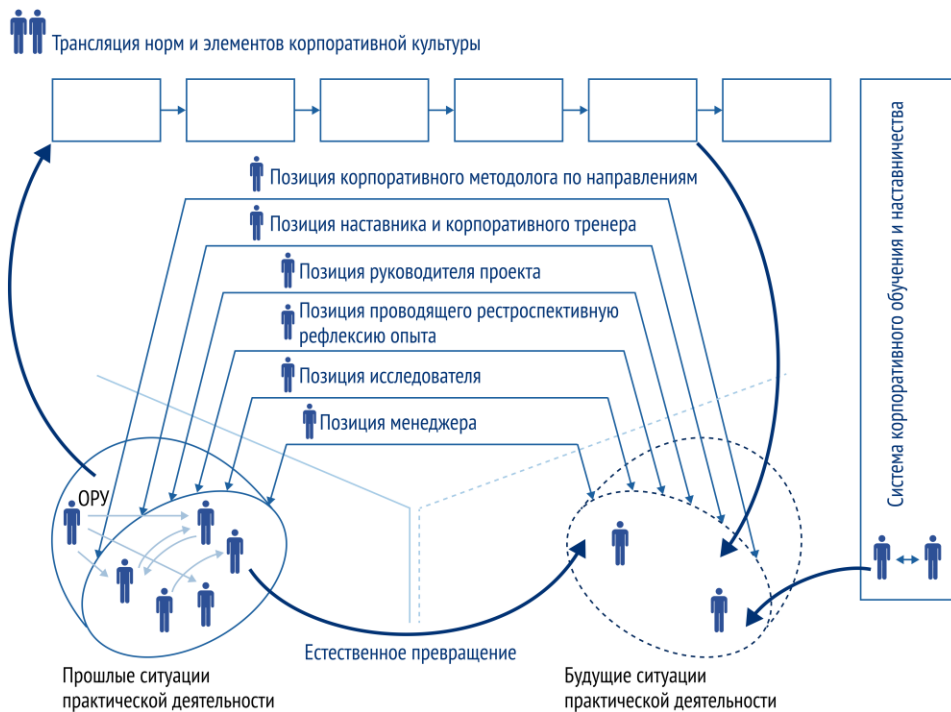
Трансляция норм и элементов корпоративной культуры

Позиция корпоративного методолога по направлениям

Позиция наставника и корпоративного тренера

Позиция руководителя проекта

Позиция проводящего рестроспективную рефлексию опыта

Позиция исследователя

Позиция менеджера

ОРУ

Естественное превращение

Прошлые ситуации практической деятельности

Будущие ситуации практической деятельности

Система корпоративного обучения и наставничества